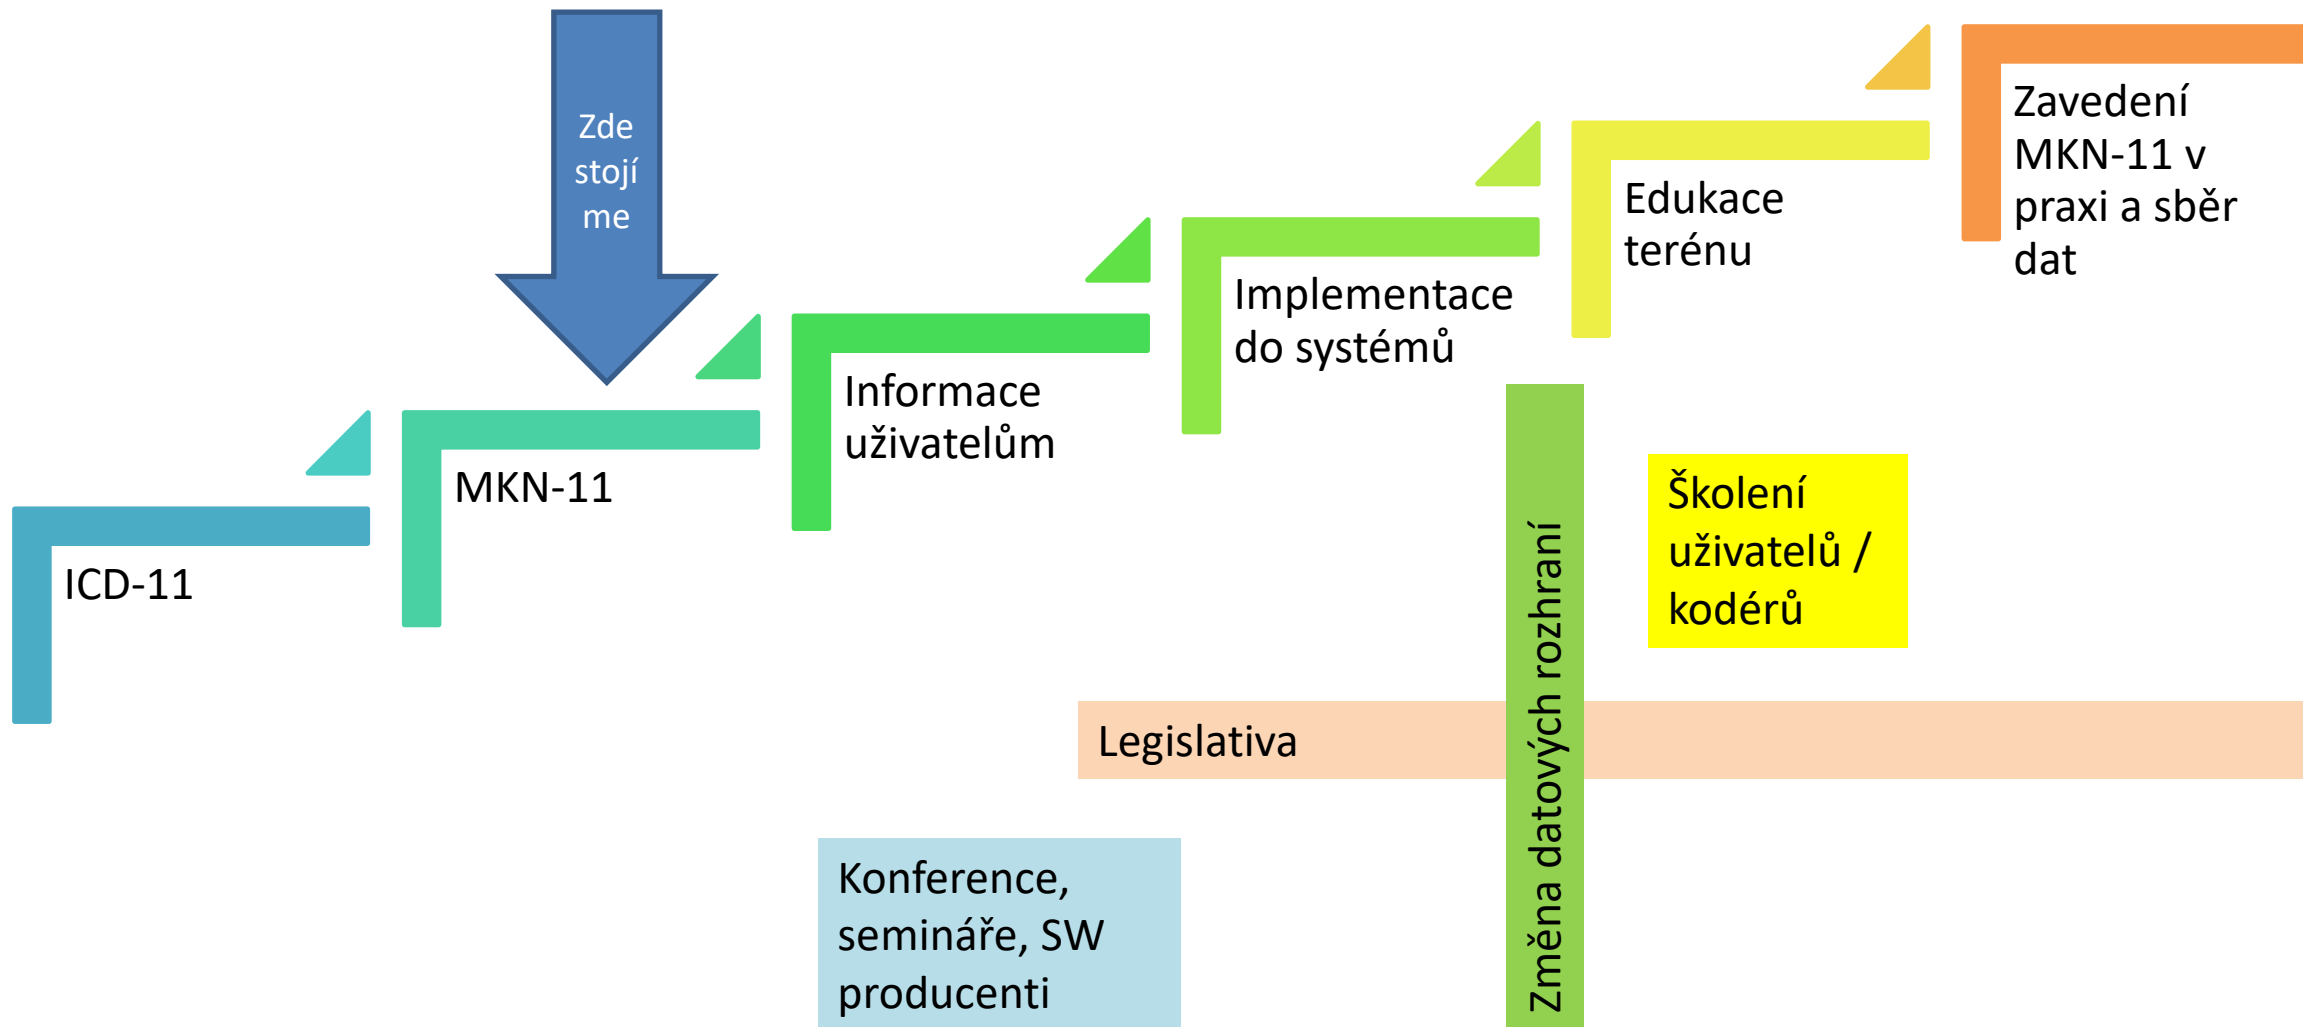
Zde stojí me

Zavedení MKN-11 v praxi a sběr dat

Edukace terénu

Implementace do systémů

Informace uživatelům

MKN-11

ICD-11

Školení uživatelů / kodérů

Změna datových rozhraní

Legislativa

Konference, semináře, SW producenti